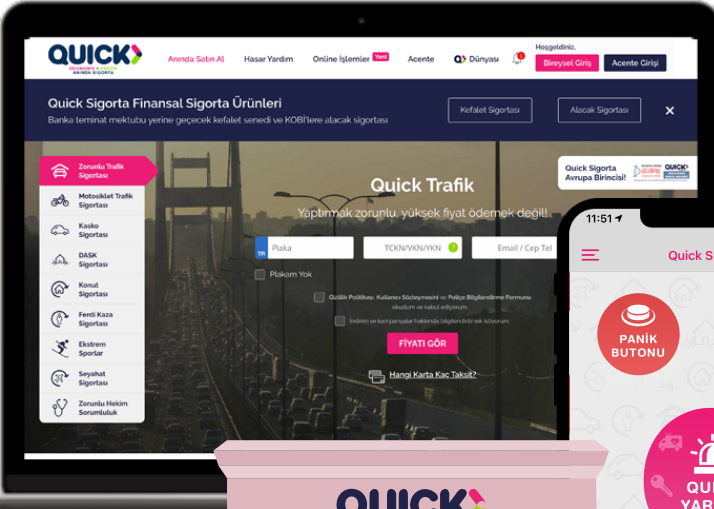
QUICK
EKONOMİK • PRATİK ANINDA SİGORTA

Anında Satın Al
Hasar Yardım
Online İşlemler Yeni
Acente
Q Dünyası
Hoşgeldiniz,
Bireysel Giriş
Acente Girişi

Quick Sigorta Finansal Sigorta Ürünleri
Banka teminat mektubu yerine geçecek kefalet senedi ve KOBİ'lere alacak sigortası
Kefalet Sigortası
Alacak Sigortası
✕

Zorunlu Trafik Sigortası
Motosiklet Trafik Sigortası
Kasko Sigortası
DASK Sigortası
Konut Sigortası
Ferdi Kaza Sigortası
Ekstrem Sporlar
Seyahat Sigortası
Zorunlu Hekim Sorumluluk

Quick Sigorta Avrupa Birincisi!
QUICK

Quick Trafik
Yaptırmak zorunlu, yüksek fiyat ödemek değil!
TR Plaka
TCKN/VKN/YKN
Email / Cep Tel
Plakam Yok
Gizlilik Politikası, Kullanıcı Sözleşmesini ve Poliçe Bilgilendirme Formunu okudum ve kabul ediyorum.
İndirim ve kampanyalar hakkında bilgilendirilmek istiyorum.
FİYATI GÖR
Hangi Karta Kaç Taksit?

11:51
Quick S
PANİK BUTONU
QUI
YAR

QUICK